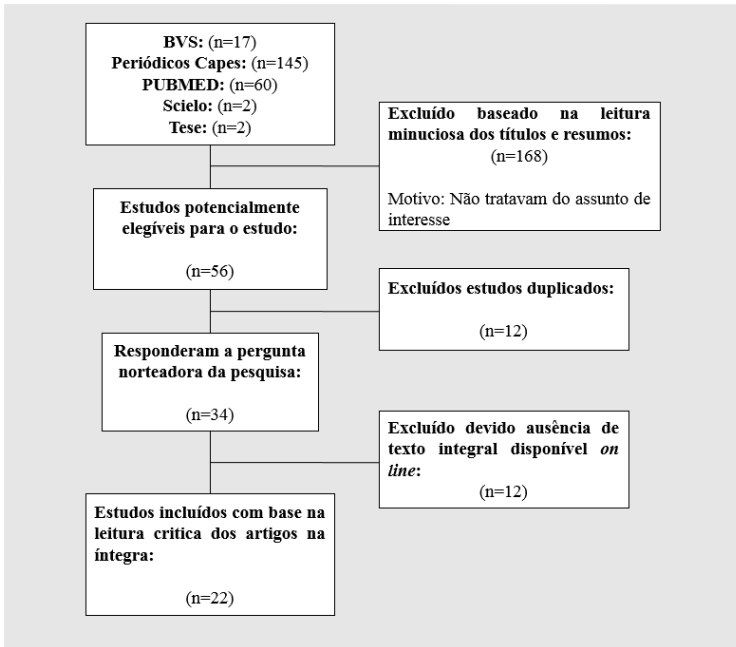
**BVS:** (n=17)
**Periódicos Capes:** (n=145)
**PUBMED:** (n=60)
**Scielo:** (n=2)
**Tese:** (n=2)

**Excluído baseado na leitura minuciosa dos títulos e resumos:**
(n=168)

Motivo: Não tratavam do assunto de interesse

**Estudos potencialmente elegíveis para o estudo:**

(n=56)

**Excluídos estudos duplicados:**

(n=12)

**Responderam a pergunta norteadora da pesquisa:**

(n=34)

**Excluído devido ausência de texto integral disponível *on line*:**
(n=12)

**Estudos incluídos com base na leitura critica dos artigos na íntegra:**

(n=22)